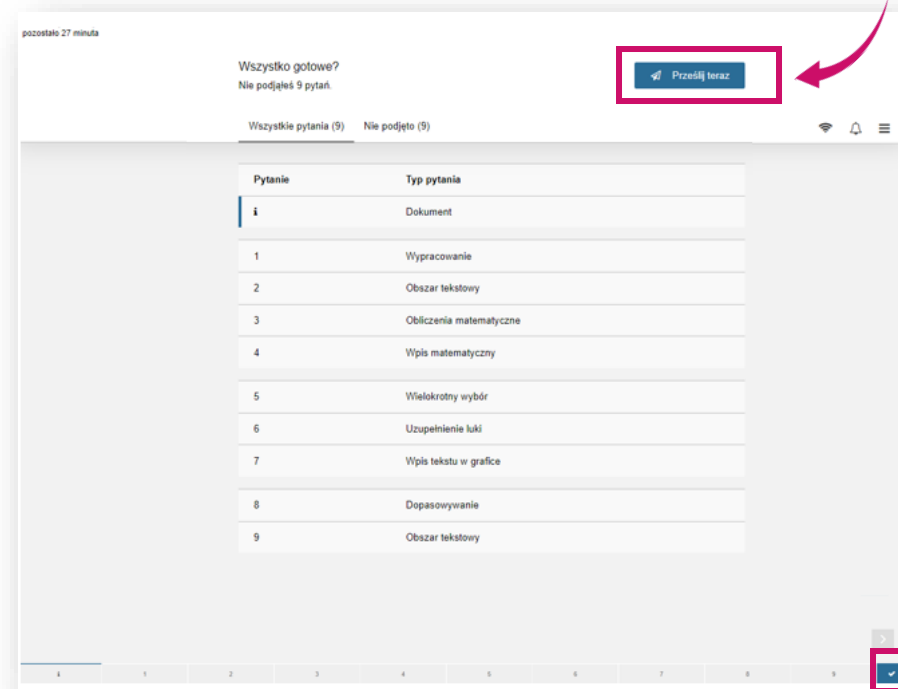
pozostało 27 minuta

Wszystko gotowe?
Nie podjąłeś 9 pytań.

Prześlij teraz

Wszystkie pytania (9) Nie podjęto (9)

| Pytanie | Typ pytania |
|---|---|
| i | Dokument |
| 1 | Wypracowanie |
| 2 | Obszar tekstowy |
| 3 | Obliczenia matematyczne |
| 4 | Wpis matematyczny |
| 5 | Wielokrotny wybór |
| 6 | Uzupełnienie luki |
| 7 | Wpis tekstu w grafice |
| 8 | Dopasowywanie |
| 9 | Obszar tekstowy |

i 1 2 3 4 5 6 7 8 9